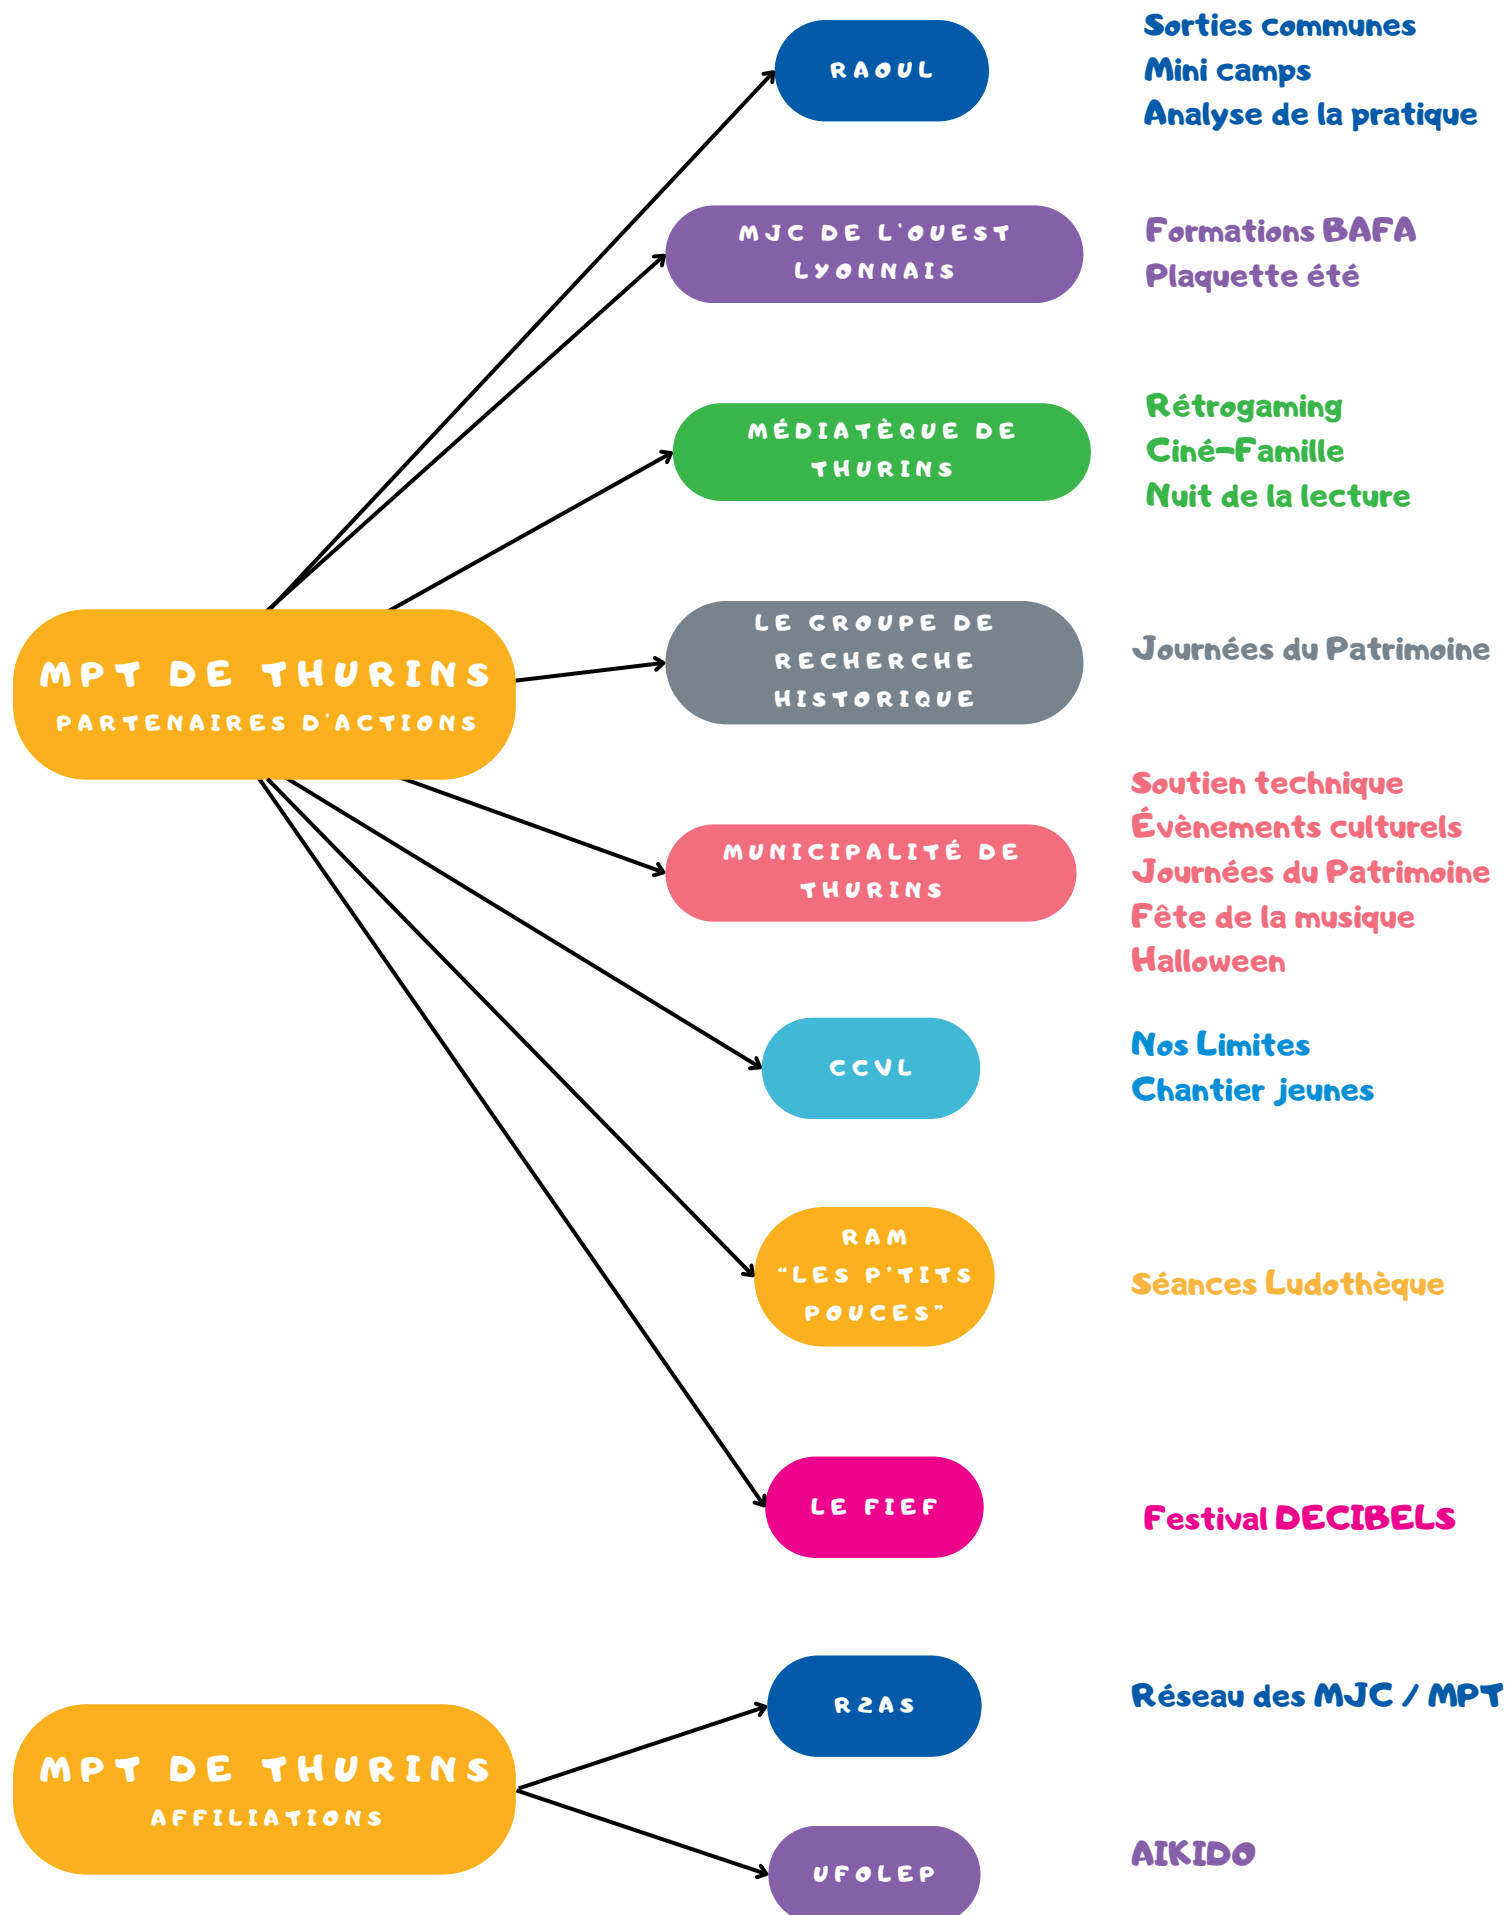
MPT DE THURINS
PARTENAIRES D'ACTIONS

RAOUL

Sorties communes
Mini camps
Analyse de la pratique

MJC DE L'OUEST LYONNAIS

Formations BAFA
Plaquette été

MÉDIATÈQUE DE THURINS

Rétrogaming
Ciné-Famille
Nuit de la lecture

LE GROUPE DE RECHERCHE HISTORIQUE

Journées du Patrimoine

MUNICIPALITÉ DE THURINS

Soutien technique
Évènements culturels
Journées du Patrimoine
Fête de la musique
Halloween

CCVL

Nos Limites
Chantier jeunes

RAM "LES P'TITS POUCES"

Séances Ludothèque

LE FIEF

Festival DECIBELS

MPT DE THURINS
AFFILIATIONS

R2AS

Réseau des MJC / MPT

UFOLEP

AIKIDO